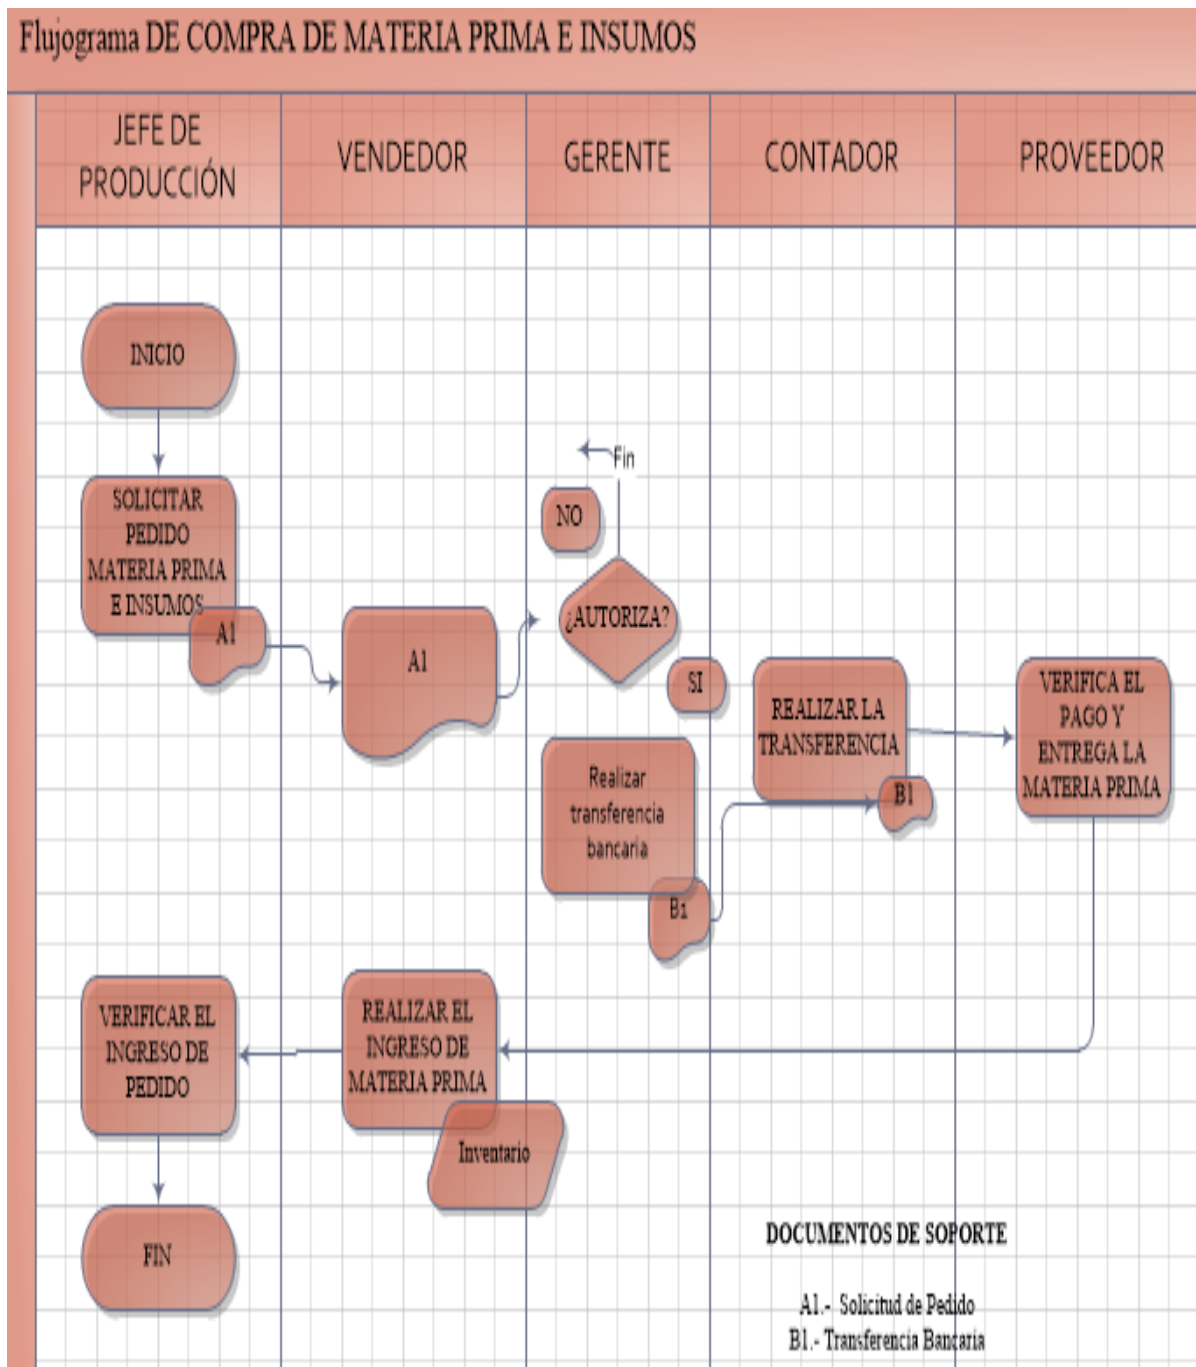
Flujograma DE COMPRA DE MATERIA PRIMA E INSUMOS

| JEFE DE PRODUCCIÓN | VENDEDOR | GERENTE | CONTADOR | PROVEEDOR |
|---|---|---|---|---|

INICIO

SOLICITAR PEDIDO MATERIA PRIMA E INSUMOS

A1

A1

Fin

NO

¿AUTORIZA?

SI

REALIZAR LA TRANSFERENCIA

VERIFICA EL PAGO Y ENTREGA LA MATERIA PRIMA

B1

Realizar transferencia bancaria

B1

VERIFICAR EL INGRESO DE PEDIDO

REALIZAR EL INGRESO DE MATERIA PRIMA

Inventario

FIN

DOCUMENTOS DE SOPORTE

A1.- Solicitud de Pedido
B1.- Transferencia Bancaria